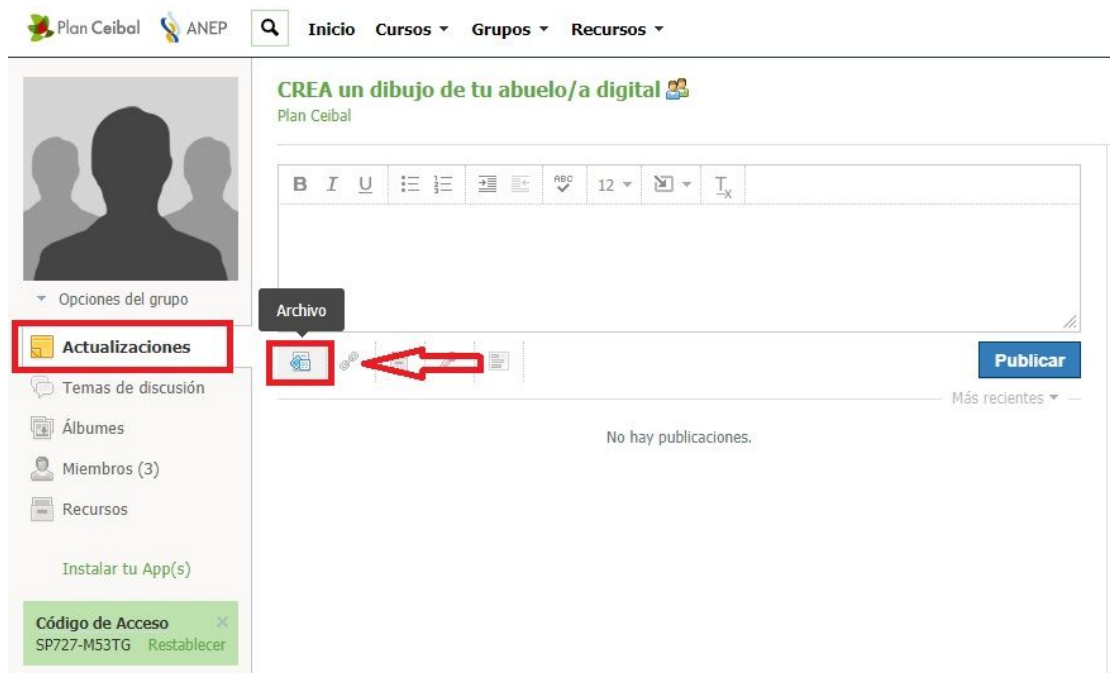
Plan Ceibal ANEP Inicio Cursos ▾ Grupos ▾ Recursos ▾

CREA un dibujo de tu abuelo/a digital
Plan Ceibal

B I U 12 ▾ $T_x$

Archivo

Publicar

Más recientes ▾

No hay publicaciones.

▾ Opciones del grupo

Actualizaciones

Temas de discusión

Álbumes

Miembros (3)

Recursos

Instalar tu App(s)

Código de Acceso
SP727-M53TG Restablecer